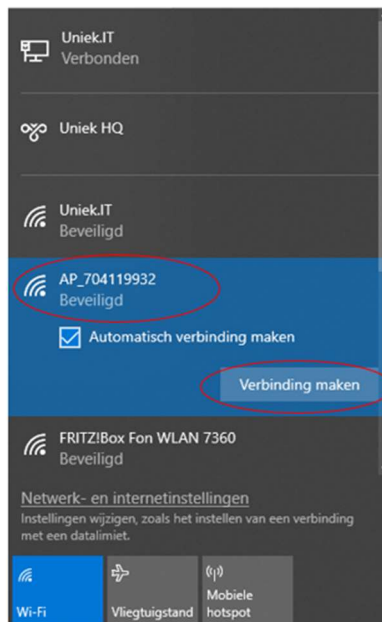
Uniek.IT
Verbonden

Uniek HQ

Uniek.IT
Beveiligd

AP_704119932
Beveiligd

Automatisch verbinding maken

Verbinding maken

FRITZ!Box Fon WLAN 7360
Beveiligd

Netwerk- en internetinstellingen
Instellingen wijzigen, zoals het instellen van een verbinding met een datalimiet.

Wi-Fi

Vliegtuigstand

Mobiele hotspot